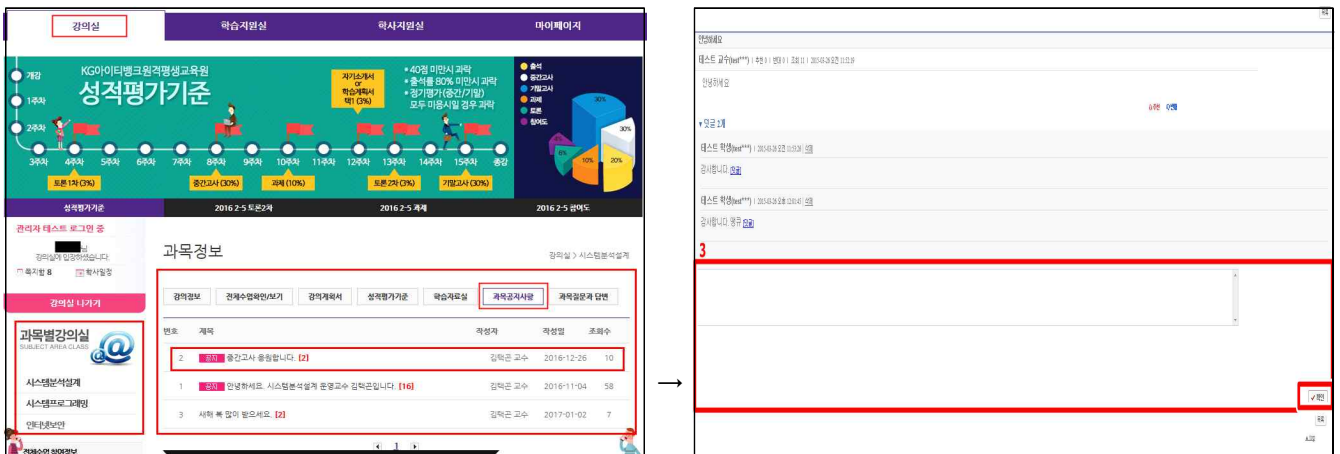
강의실 | 학습지원실 | 학사지원실 | 마이페이지

KG아이티뱅크원격평생교육원
성적평가기준

개강
1주차
2주차

자기소개서 or 학습계획서 택1 (3%)

• 40점 미만시 과락
• 출석률 80% 미만시 과락
• 정기평가(중간/기말) 모두 미응시일 경우 과락

3주차 4주차 5주차 6주차 7주차 8주차 9주차 10주차 11주차 12주차 13주차 14주차 15주차 종강

토론 1차 (3%)
중간고사 (30%)
과제 (10%)
토론 2차 (3%)
기말고사 (30%)

출석
중간고사
기말고사
과제
토론
참여도

30%
30%
10%
20%

성적평가기준 | 2016 2-5 토론2차 | 2016 2-5 과제 | 2016 2-5 참여도

관리자 테스트 로그인 중
님
강의실에 입장하셨습니다.
쪽지함 8   학사일정

강의실 나가기

과목별강의실
SUBJECT AREA CLASS

시스템분석설계
시스템프로그래밍
인터넷보안

과목정보

강의실 > 시스템분석설계

강의정보 | 전체수업화면/보기 | 강의계획서 | 성적평가기준 | 학습자료실 | 과목공지사항 | 과목질문과 답변

| 번호 | 제목 | 작성자 | 작성일 | 조회수 |
|---|---|---|---|---|
| 2 | 공지 중간고사 응원합니다. [2] | 김학곤 교수 | 2016-12-26 | 10 |
| 1 | 공지 안녕하세요. 시스템분석설계 운영교수 김학곤입니다. [16] | 김학곤 교수 | 2016-11-04 | 58 |
| 3 | 새해 복 많이 받으세요. [2] | 김학곤 교수 | 2017-01-02 | 7 |

1

→

안녕하세요
테스트 교수(test***) | 추천 0 | 반대 0 | 조회 11 | 2015-03-26 오전 11:11:19
안녕하세요
0 추천   0 반대
▼ 댓글 2개
테스트 학생(test***) | 2015-03-26 오전 11:15:38 | 삭제
감사합니다. [댓글]
테스트 학생(test***) | 2015-03-26 오후 12:01:47 | 삭제
감사합니다. 영규 [댓글]

3

✓확인
목록
top